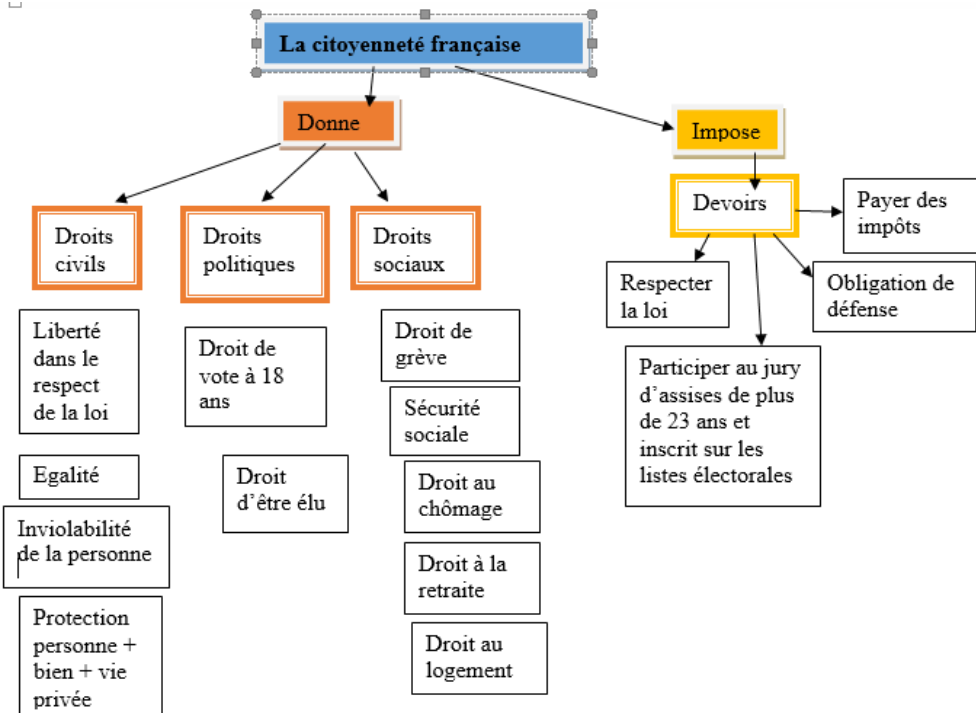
La citoyenneté française

Donne

Impose

Droits civils

Droits politiques

Droits sociaux

Devoirs

Payer des impôts

Respecter la loi

Obligation de défense

Participer au jury d'assises de plus de 23 ans et inscrit sur les listes électorales

Liberté dans le respect de la loi

Egalité

Inviolabilité de la personne

Protection personne + bien + vie privée

Droit de vote à 18 ans

Droit d'être élu

Droit de grève

Sécurité sociale

Droit au chômage

Droit à la retraite

Droit au logement